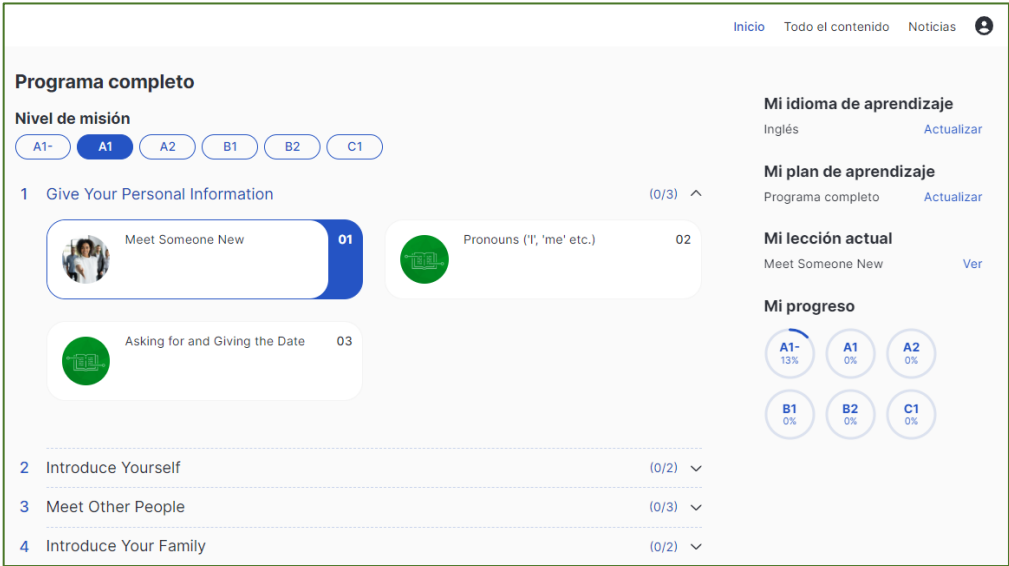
Inicio Todo el contenido Noticias

Programa completo

Nivel de misión

A1- A1 A2 B1 B2 C1

1 Give Your Personal Information (0/3)

Meet Someone New 01

Pronouns ('I', 'me' etc.) 02

Asking for and Giving the Date 03

2 Introduce Yourself (0/2)

3 Meet Other People (0/3)

4 Introduce Your Family (0/2)

Mi idioma de aprendizaje

Inglés Actualizar

Mi plan de aprendizaje

Programa completo Actualizar

Mi lección actual

Meet Someone New Ver

Mi progreso

A1- 13%
A1 0%
A2 0%
B1 0%
B2 0%
C1 0%